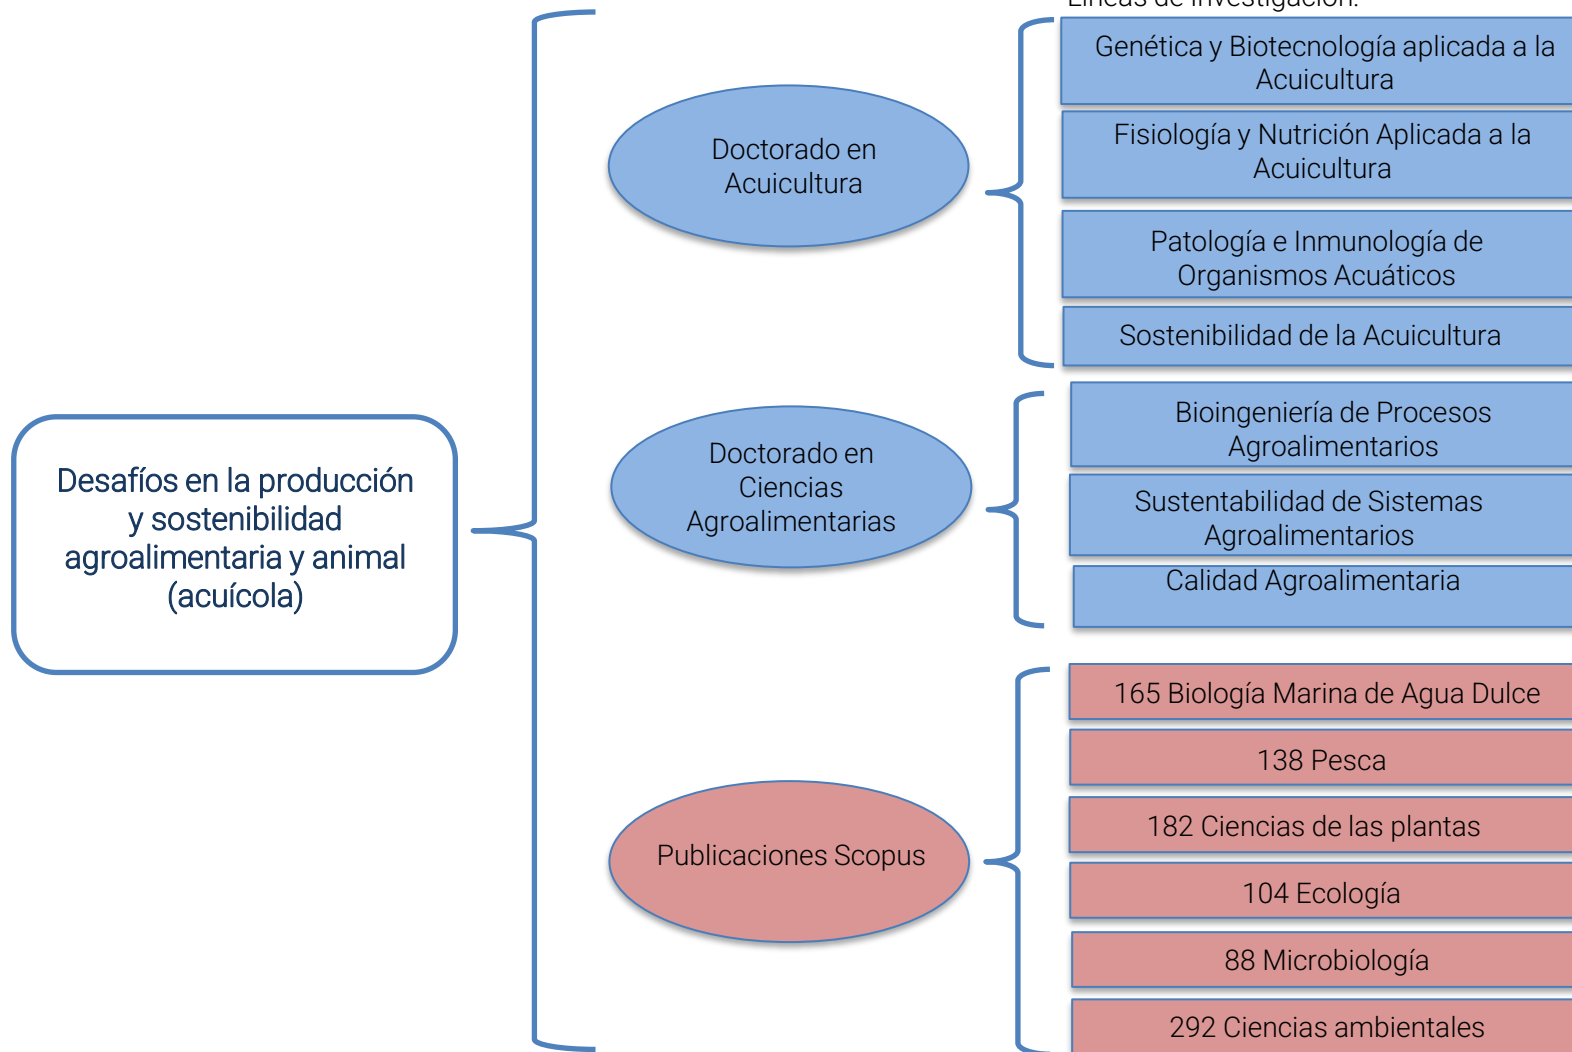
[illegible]

Desafíos en la producción y sostenibilidad agroalimentaria y animal (acuícola)

Doctorado en Acuicultura

Genética y Biotecnología aplicada a la Acuicultura

Fisiología y Nutrición Aplicada a la Acuicultura

Patología e Inmunología de Organismos Acuáticos

Sostenibilidad de la Acuicultura

Doctorado en Ciencias Agroalimentarias

Bioingeniería de Procesos Agroalimentarios

Sustentabilidad de Sistemas Agroalimentarios

Calidad Agroalimentaria

Publicaciones Scopus

165 Biología Marina de Agua Dulce

138 Pesca

182 Ciencias de las plantas

104 Ecología

88 Microbiología

292 Ciencias ambientales